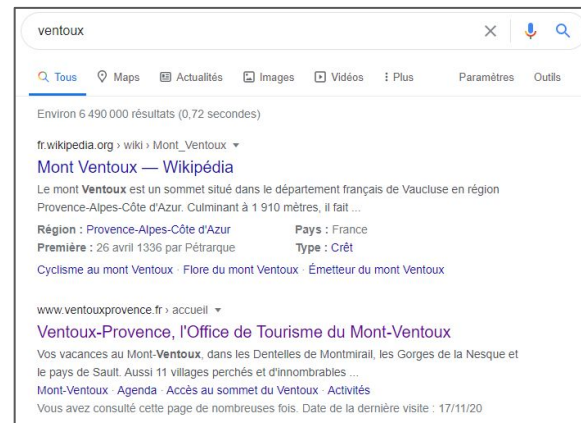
ventoux

Tous Maps Actualités Images Vidéos : Plus Paramètres Outils

Environ 6 490 000 résultats (0,72 secondes)

fr.wikipedia.org › wiki › Mont_Ventoux ▾

Mont Ventoux — Wikipédia

Le mont Ventoux est un sommet situé dans le département français de Vaucluse en région Provence-Alpes-Côte d'Azur. Culminant à 1 910 mètres, il fait ...

| | |
|---|---|
| Région : Provence-Alpes-Côte d'Azur | Pays : France |
| Première : 26 avril 1336 par Pétrarque | Type : Crêt |

Cyclisme au mont Ventoux · Flore du mont Ventoux · Émetteur du mont Ventoux

www.ventouxprovence.fr › accueil ▾

Ventoux-Provence, l'Office de Tourisme du Mont-Ventoux

Vos vacances au Mont-Ventoux, dans les Dentelles de Montmirail, les Gorges de la Nesque et le pays de Sault. Aussi 11 villages perchés et d'innombrables ...

Mont-Ventoux · Agenda · Accès au sommet du Ventoux · Activités

Vous avez consulté cette page de nombreuses fois. Date de la dernière visite : 17/11/20